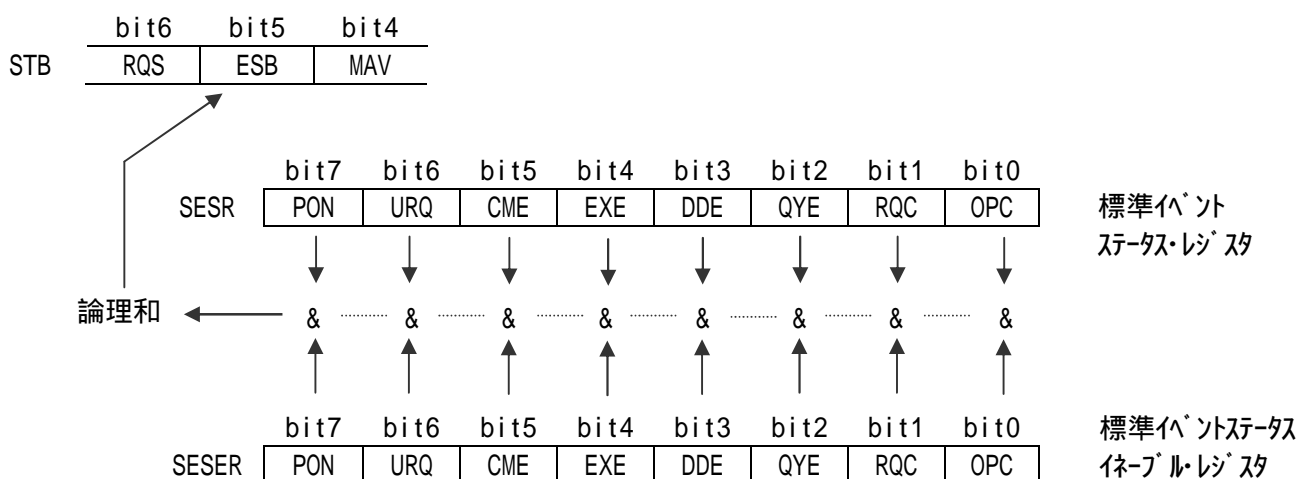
| | bit6 | bit5 | bit4 |
|---|---|---|---|
| STB | RQS | ESB | MAV |

| | bit7 | bit6 | bit5 | bit4 | bit3 | bit2 | bit1 | bit0 | |
|---|---|---|---|---|---|---|---|---|---|
| SESR | PON | URQ | CME | EXE | DDE | QYE | RQC | OPC | 標準ｲﾍﾞﾝﾄ ｽﾃｰﾀｽ・ﾚｼﾞｽﾀ |

論理和 & & & & & & & &

| | bit7 | bit6 | bit5 | bit4 | bit3 | bit2 | bit1 | bit0 | |
|---|---|---|---|---|---|---|---|---|---|
| SESER | PON | URQ | CME | EXE | DDE | QYE | RQC | OPC | 標準ｲﾍﾞﾝﾄｽﾃｰﾀｽ ｲﾈｰﾌﾞﾙ・ﾚｼﾞｽﾀ |